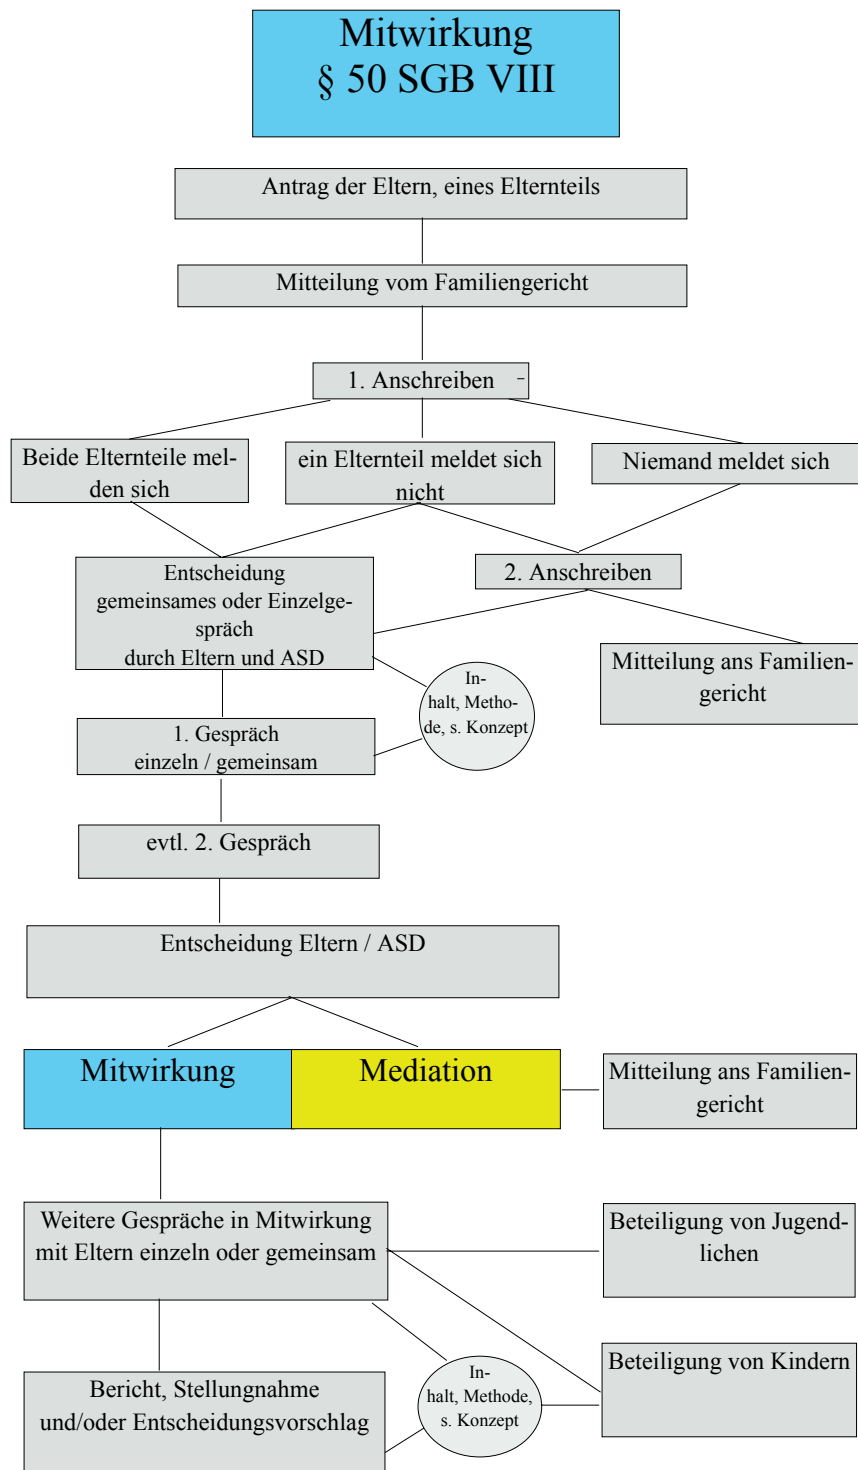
Mitwirkung
§ 50 SGB VIII

Antrag der Eltern, eines Elternteils

Mitteilung vom Familiengericht

1. Anschreiben

Beide Elternteile melden sich

ein Elternteil meldet sich nicht

Niemand meldet sich

Entscheidung gemeinsames oder Einzelgespräch durch Eltern und ASD

2. Anschreiben

Mitteilung ans Familiengericht

Inhalt, Methode, s. Konzept

1. Gespräch einzeln / gemeinsam

evtl. 2. Gespräch

Entscheidung Eltern / ASD

Mitwirkung

Mediation

Mitteilung ans Familiengericht

Weitere Gespräche in Mitwirkung mit Eltern einzeln oder gemeinsam

Beteiligung von Jugendlichen

Beteiligung von Kindern

Bericht, Stellungnahme und/oder Entscheidungsvorschlag

Inhalt, Methode, s. Konzept